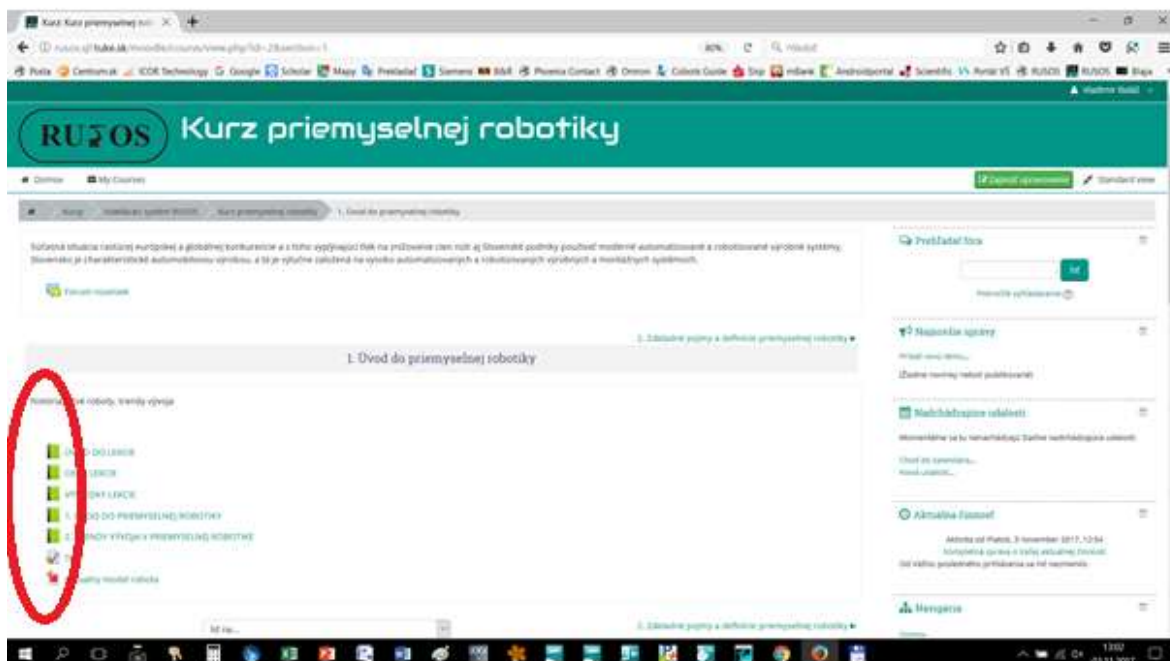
Kurz: Kurz priemyselnej rob... ×

rusos.sjf.tuke.sk/moodle/course/view.php?id=2&section=1

80%

Hľadať

RUSOS

Kurz priemyselnej robotiky

Vladimír Baláž

Domov

My Courses

Zapnúť upravovanie

Standard view

Kurzy

Inteligentný systém RUSOS

Kurz priemyselnej robotiky

1. Úvod do priemyselnej robotiky

Súčasná situácia rastúcej európskej a globálnej konkurencie a z toho vyplývajúci tlak na znižovanie cien núti aj Slovenské podniky používať moderné automatizované a robotizované výrobné systémy. Slovensko je charakteristické automobilovou výrobou, a tá je výlučne založená na vysoko automatizovaných a robotizovaných výrobných a montážnych systémoch.

Fórum noviniek

2. Základné pojmy a definície priemyselnej robotiky

1. Úvod do priemyselnej robotiky

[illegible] roboty, trendy vývoja

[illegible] DO LEKCIE

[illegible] LEKCIE

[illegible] LEKCIE

1. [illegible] DO PRIEMYSELNEJ ROBOTIKY

2. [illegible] VÝVOJA V PRIEMYSELNEJ ROBOTIKE

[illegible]

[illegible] model robota

Ísť na...

2. Základné pojmy a definície priemyselnej robotiky

Prehľadať fóra

Ísť

Pokročilé vyhľadávanie

Najnovšie správy

Pridať novú tému...

(Zatiaľ neboli publikované)

Nadchádzajúce udalosti

Momentálne sa tu nenachádzajú žiadne nadchádzajúce udalosti

Choď do kalendára...

Nová udalosť...

Aktuálna činnosť

Aktivita od Piatok, 3 november 2017, 12:54

Kompletná správa o Vašej aktuálnej činnosti

Od Vášho posledného prihlásenia sa nič nezmenilo.

Navigácia

13:02